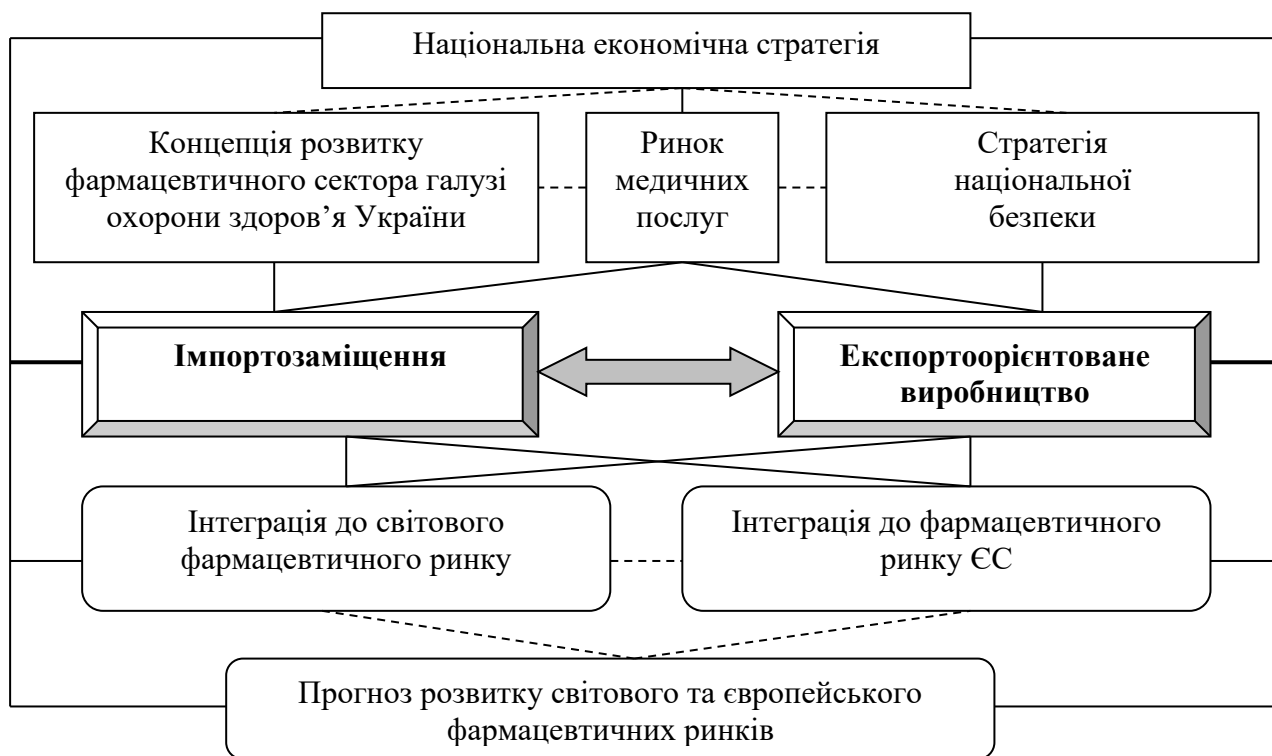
Національна економічна стратегія

Концепція розвитку фармацевтичного сектора галузі охорони здоров’я України

Ринок медичних послуг

Стратегія національної безпеки

**Імпортозаміщення**

**Експортоорієнтоване виробництво**

Інтеграція до світового фармацевтичного ринку

Інтеграція до фармацевтичного ринку ЄС

Прогноз розвитку світового та європейського фармацевтичних ринків